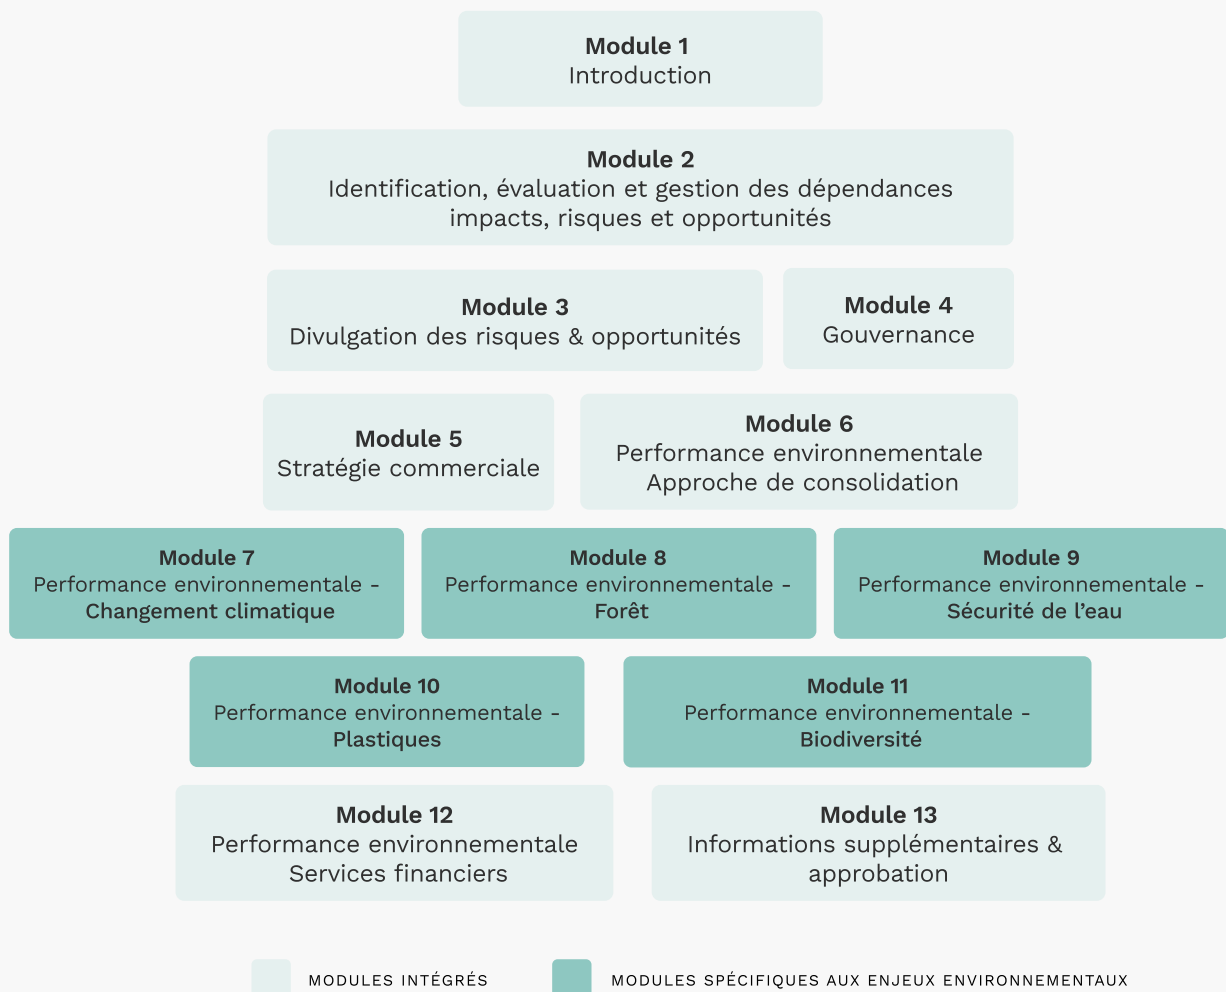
**Module 1**
Introduction

**Module 2**
Identification, évaluation et gestion des dépendances impacts, risques et opportunités

**Module 3**
Divulgation des risques & opportunités

**Module 4**
Gouvernance

**Module 5**
Stratégie commerciale

**Module 6**
Performance environnementale
Approche de consolidation

**Module 7**
Performance environnementale -
**Changement climatique**

**Module 8**
Performance environnementale -
**Forêt**

**Module 9**
Performance environnementale -
**Sécurité de l'eau**

**Module 10**
Performance environnementale -
**Plastiques**

**Module 11**
Performance environnementale -
**Biodiversité**

**Module 12**
Performance environnementale
Services financiers

**Module 13**
Informations supplémentaires & approbation

MODULES INTÉGRÉS

MODULES SPÉCIFIQUES AUX ENJEUX ENVIRONNEMENTAUX